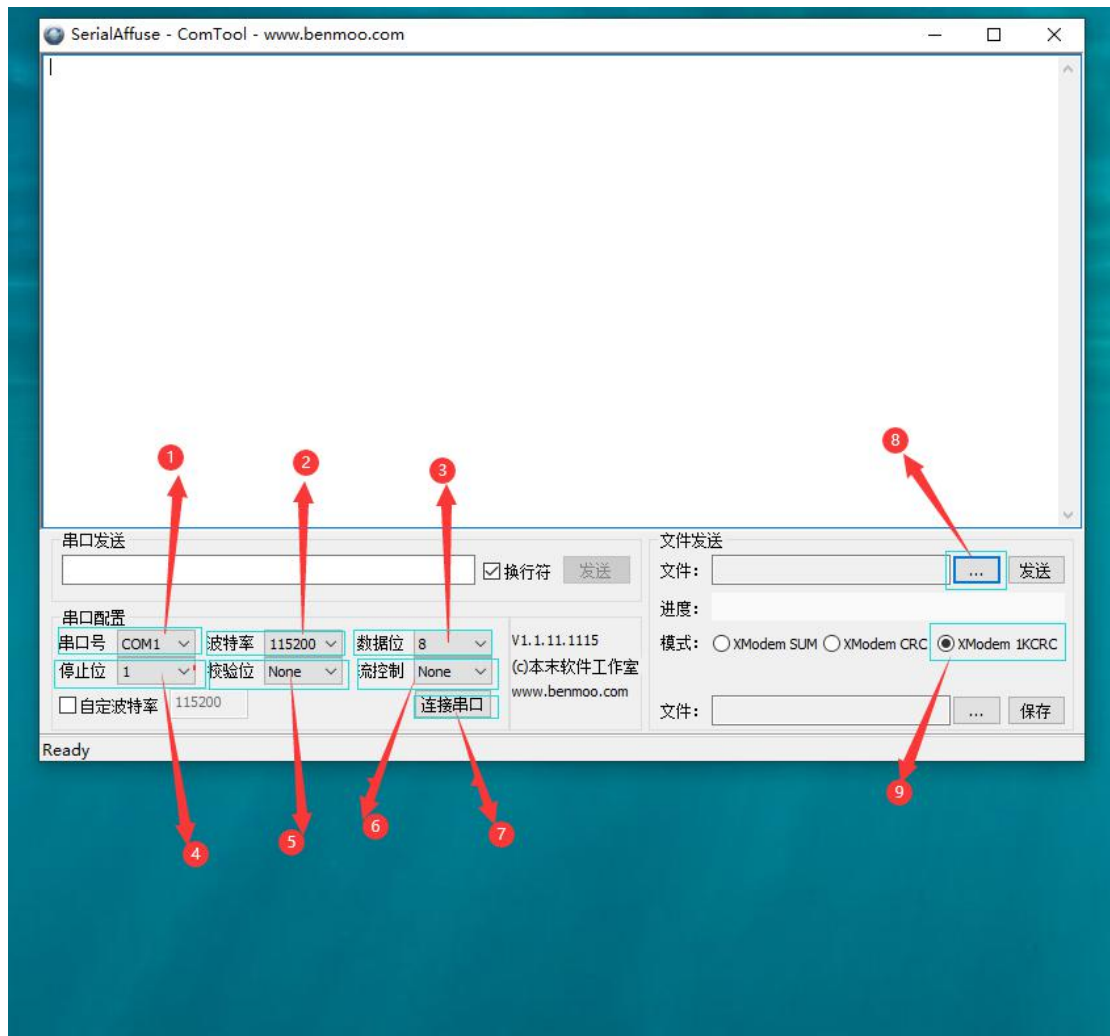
SerialAffuse - ComTool - www.benmoo.com

串口发送

☑换行符 发送

文件发送

文件:

... 发送

进度:

模式: XModem SUM XModem CRC XModem 1KCRC

文件:

... 保存

串口配置

串口号 COM1

波特率 115200

数据位 8

停止位 1

校验位 None

流控制 None

自定波特率 115200

连接串口

V1.1.11.1115

(c)本末软件工作室

www.benmoo.com

Ready

1
2
3
4
5
6
7
8
9